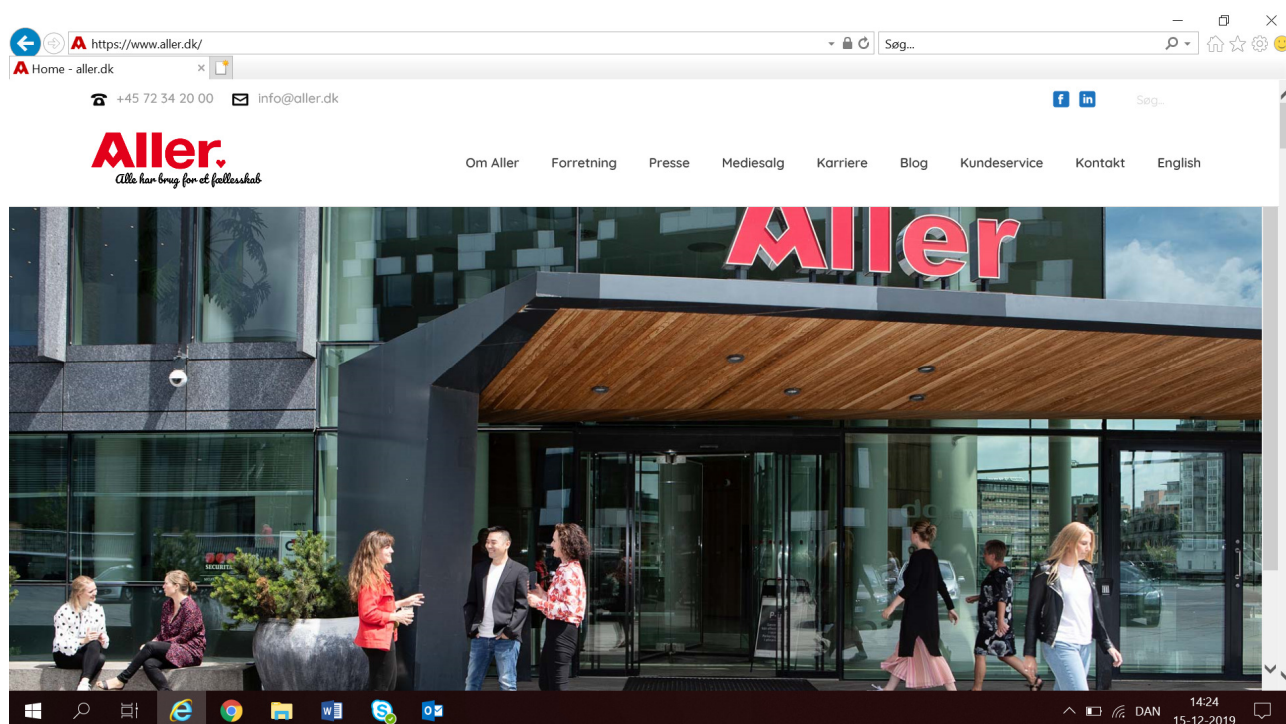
https://www.aller.dk/

Søg...

Home - aller.dk

+45 72 34 20 00 info@aller.dk

Søg...

Aller
Alle har brug for et fællesskab

Om Aller Forretning Presse Mediesalg Karriere Blog Kundeservice Kontakt English

Aller

DAN 14:24 15-12-2019